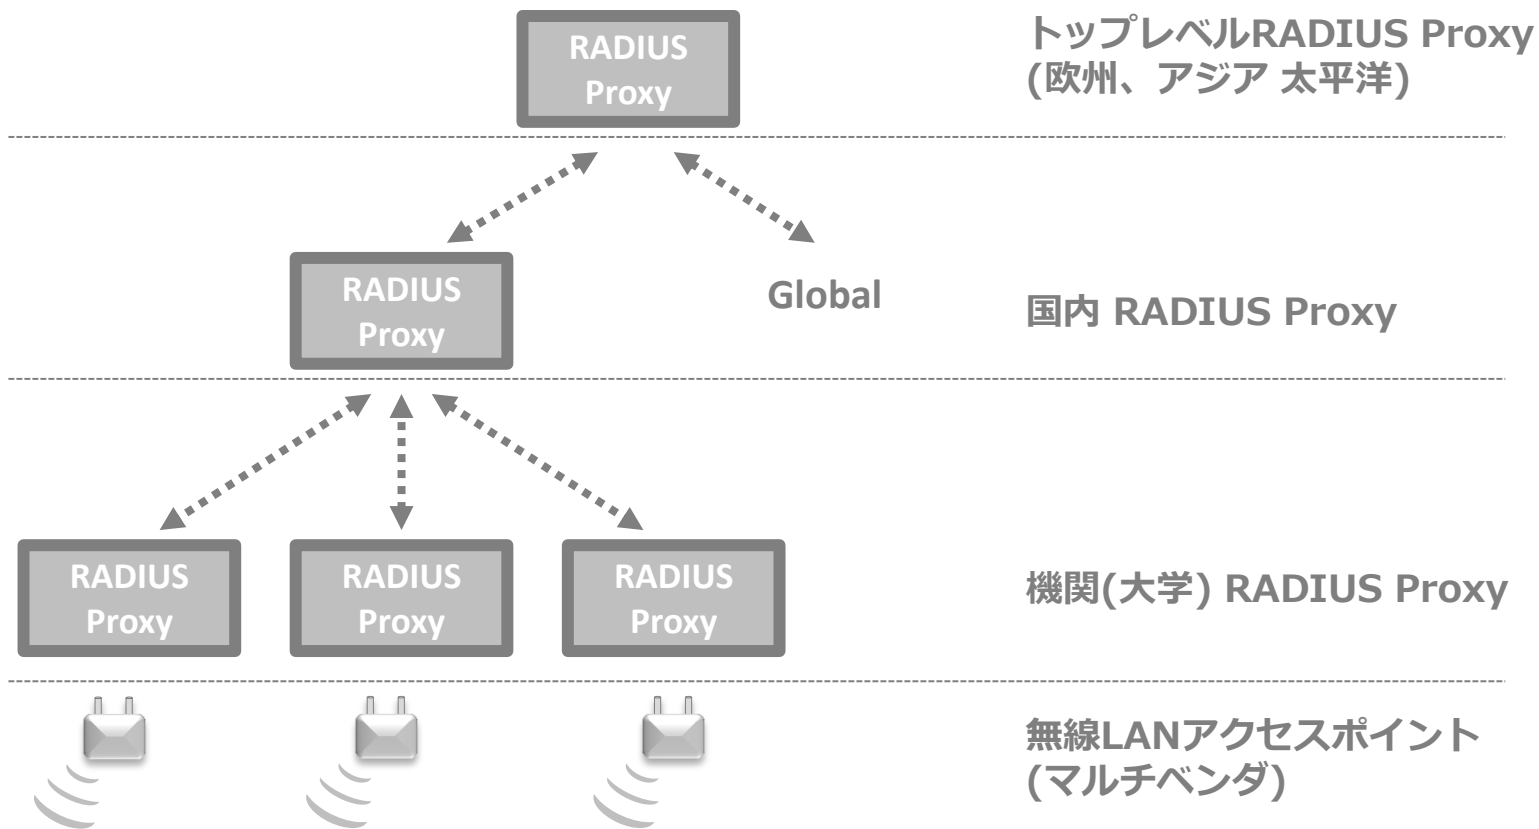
RADIUS Proxy

トップレベルRADIUS Proxy (欧州、アジア 太平洋)

RADIUS Proxy

Global

国内 RADIUS Proxy

RADIUS Proxy

RADIUS Proxy

RADIUS Proxy

機関(大学) RADIUS Proxy

無線LANアクセスポイント (マルチベンダ)